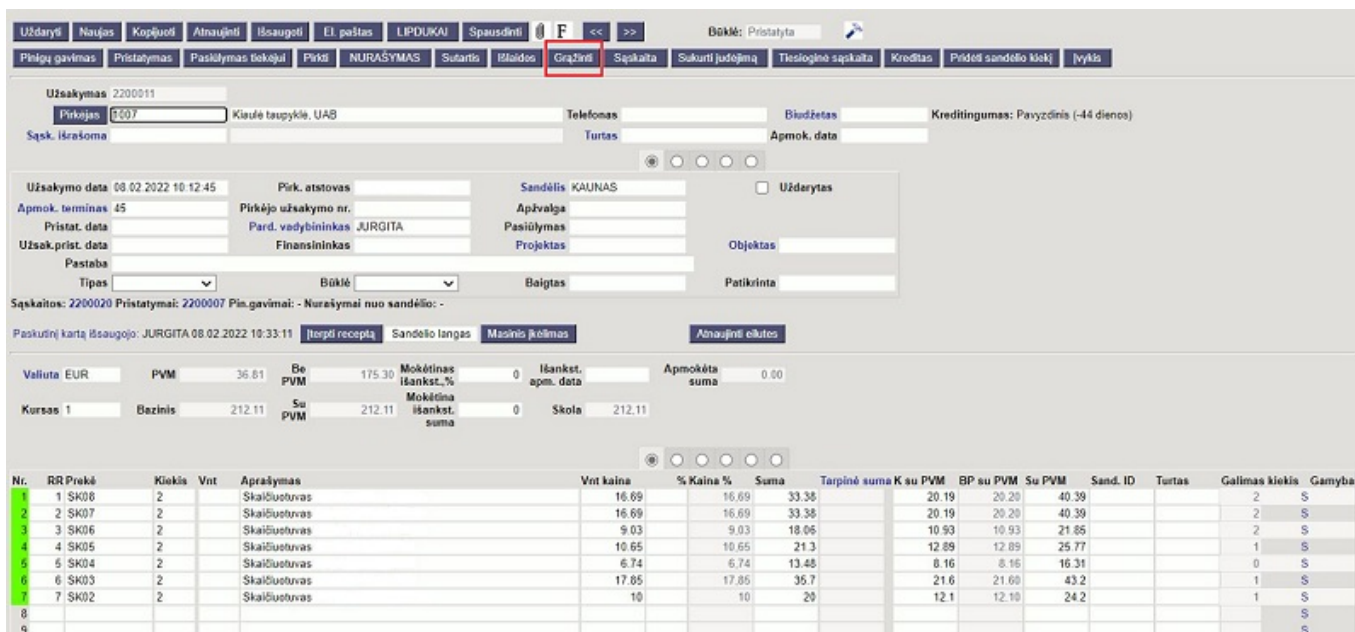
Uždaryti Naujas Kopijuoti Atnaujinti Išsaugoti El. paštas LIPDUKAI Spausdinti F << >> Būklė: Pristatyta

Pinigų gavimas Pristatymas Pasiūlymas tiekėjui Pirkti NURAŠYMAS Sutartis Išlaidos Grąžinti Sąskaita Sukurti judėjimą Tiesioginė sąskaita Kreditas Pridėti sandėlio kiekį Įvykis

Užsakymas 2200011
Pirkėjas 1007 Kiaulė taupyklė, UAB Telefonas Biudžetas Kreditingumas: Pavyzdinis (-44 dienos)
Sąsk. išrašoma Turtas Apmok. data

Užsakymo data 08.02.2022 10:12:45 Pirk. atstovas Sandėlis KAUNAS Uždarytas
Apmok. terminas 45 Pirkėjo užsakymo nr. Apžvalga
Pristat. data Pard. vadybininkas JURGITA Pasiūlymas
Užsak.prist. data Finansininkas Projektas Objektas
Pastaba
Tipas Būklė Baigtas Patikrinta
Sąskaitos: 2200020 Pristatymai: 2200007 Pin.gavimai: - Nurašymai nuo sandėlio: -

Paskutinį kartą išsaugojo: JURGITA 08.02.2022 10:33:11 Įterpti receptą Sandėlio langas Masinis įkėlimas Atnaujinti eilutes

Valiuta EUR PVM 36.81 Be PVM 175.30 Mokėtinas išankst.,% 0 Išankst. apm. data Apmokėta suma 0.00
Kursas 1 Bazinis 212.11 Su PVM 212.11 Mokėtina išankst. suma 0 Skola 212.11

| Nr. | RR | Prekė | Kiekis | Vnt | Aprašymas | Vnt kaina | % | Kaina % | Suma | Tarpinė suma | K su PVM | BP su PVM | Su PVM | Sand. ID | Turtas | Galimas kiekis | Gamyba |
|---|---|---|---|---|---|---|---|---|---|---|---|---|---|---|---|---|---|
| 1 | 1 | SK08 | 2 | | Skaičiuotuvas | 16.69 | | 16.69 | 33.38 | | 20.19 | 20.20 | 40.39 | | | 2 | S |
| 2 | 2 | SK07 | 2 | | Skaičiuotuvas | 16.69 | | 16.69 | 33.38 | | 20.19 | 20.20 | 40.39 | | | 2 | S |
| 3 | 3 | SK06 | 2 | | Skaičiuotuvas | 9.03 | | 9.03 | 18.06 | | 10.93 | 10.93 | 21.85 | | | 2 | S |
| 4 | 4 | SK05 | 2 | | Skaičiuotuvas | 10.65 | | 10.65 | 21.3 | | 12.89 | 12.89 | 25.77 | | | 1 | S |
| 5 | 5 | SK04 | 2 | | Skaičiuotuvas | 6.74 | | 6.74 | 13.48 | | 8.16 | 8.16 | 16.31 | | | 0 | S |
| 6 | 6 | SK03 | 2 | | Skaičiuotuvas | 17.85 | | 17.85 | 35.7 | | 21.6 | 21.60 | 43.2 | | | 1 | S |
| 7 | 7 | SK02 | 2 | | Skaičiuotuvas | 10 | | 10 | 20 | | 12.1 | 12.10 | 24.2 | | | 1 | S |
| 8 | | | | | | | | | | | | | | | | | S |
| 9 | | | | | | | | | | | | | | | | | S |